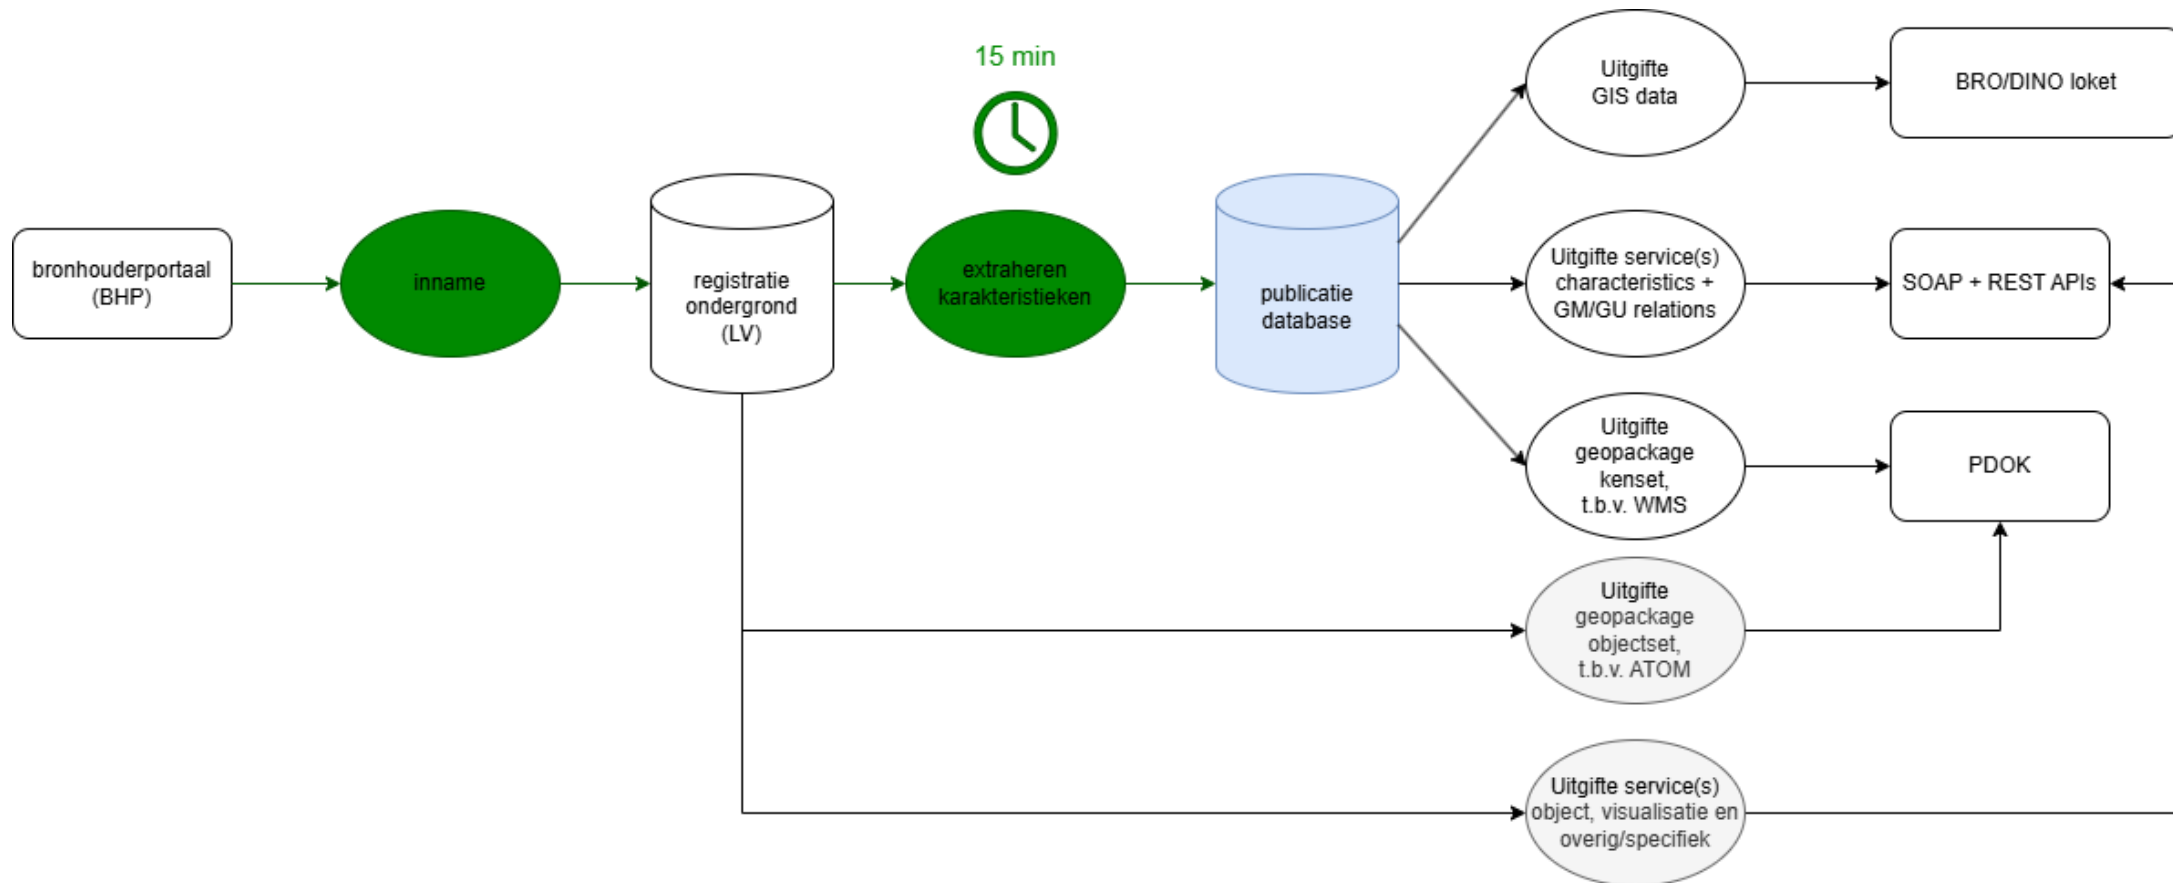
bronhouderportaal (BHP)

inname

registratie ondergrond (LV)

15 min

extraheren karakteristieken

publicatie database

Uitgifte GIS data

BRO/DINO loket

Uitgifte service(s) characteristics + GM/GU relations

SOAP + REST APIs

Uitgifte geopackage kenset, t.b.v. WMS

PDOK

Uitgifte geopackage objectset, t.b.v. ATOM

Uitgifte service(s) object, visualisatie en overig/specifiek